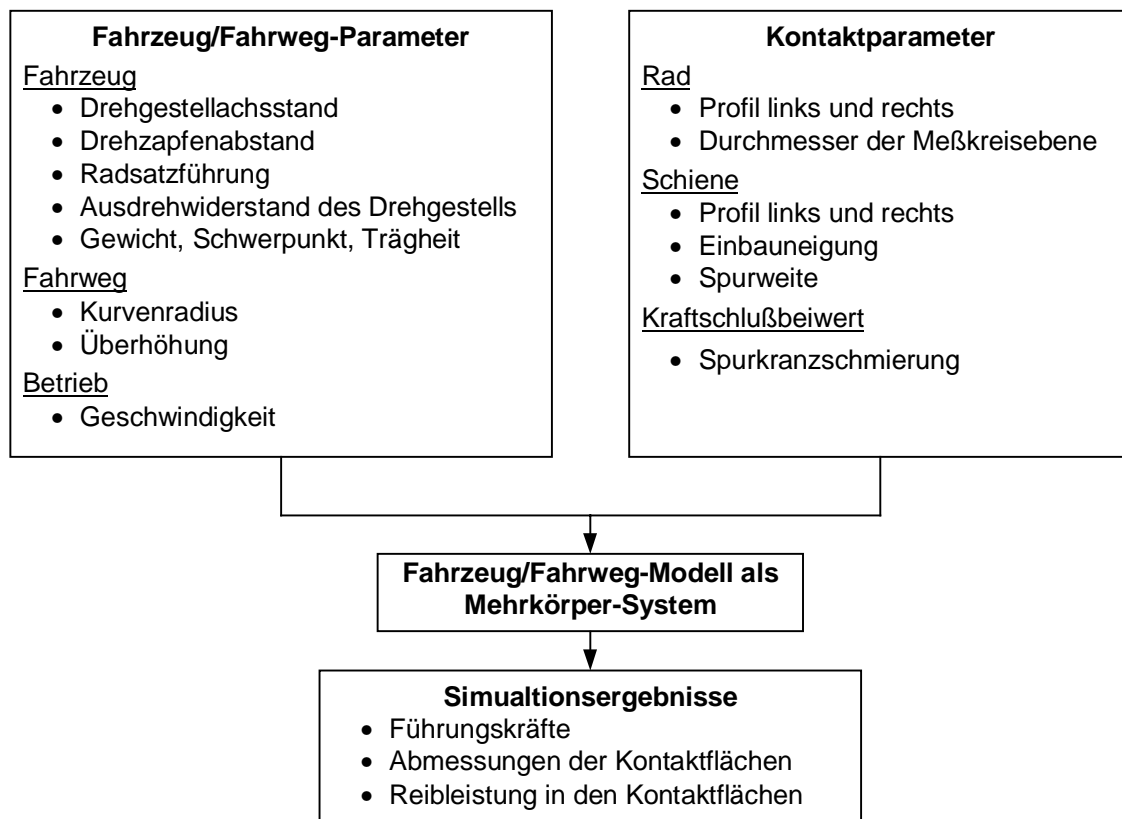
**Fahrzeug/Fahrweg-Parameter**

Fahrzeug
- Drehgestellachsstand
- Drehzapfenabstand
- Radsatzführung
- Ausdrehwiderstand des Drehgestells
- Gewicht, Schwerpunkt, Trägheit

Fahrweg
- Kurvenradius
- Überhöhung

Betrieb
- Geschwindigkeit

**Kontaktparameter**

Rad
- Profil links und rechts
- Durchmesser der Meßkreisebene

Schiene
- Profil links und rechts
- Einbauneigung
- Spurweite

Kraftschlußbeiwert
- Spurkranzschmierung

**Fahrzeug/Fahrweg-Modell als Mehrkörper-System**

**Simualtionsergebnisse**
- Führungskräfte
- Abmessungen der Kontaktflächen
- Reibleistung in den Kontaktflächen